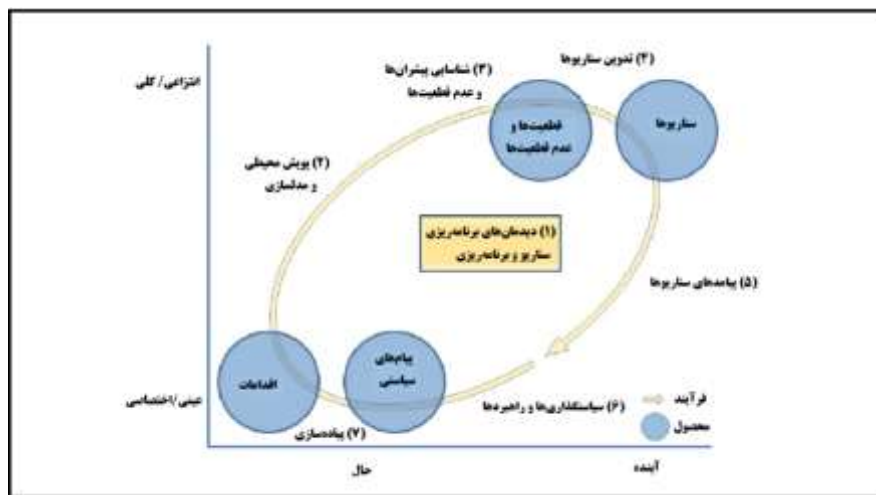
انتزاعی / کلی

عینی / اختصاصی

(۳) شناسایی پیشران‌ها و عدم قطعیت‌ها

(۴) تدوین سناریوها

قطعیت‌ها و عدم قطعیت‌ها

سناریوها

(۲) پویش محیطی و مدلسازی

(۱) دیدمان‌های برنامه‌ریزی سناریو و برنامه‌ریزی

(۵) پیامدهای سناریوها

اقدامات

پیام‌های سیاستی

(۶) سیاستگذاری‌ها و راهبردها

(۷) پیاده‌سازی

فرآیند

محصول

حال

آینده